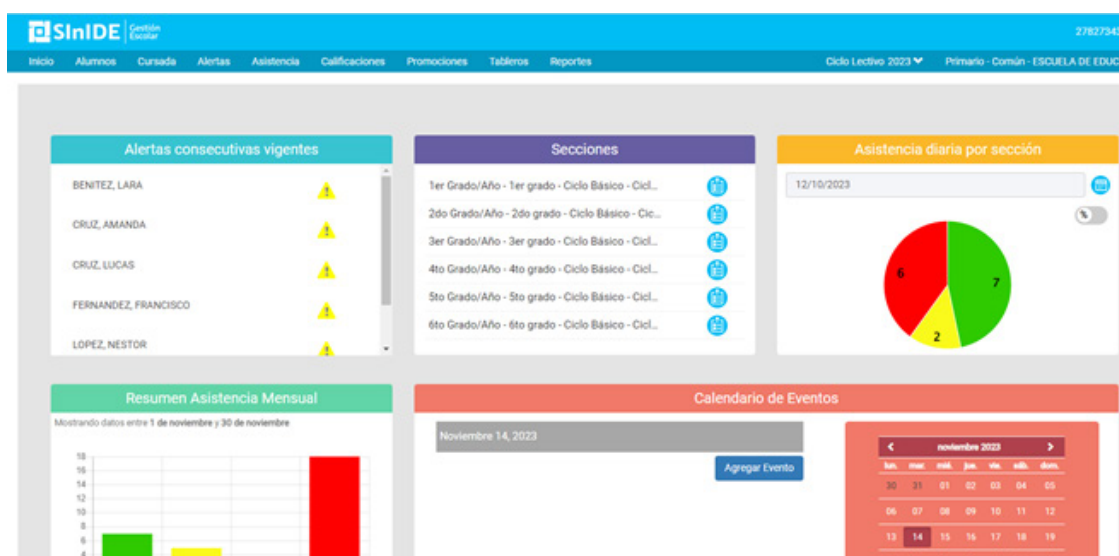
SInIDE Gestión Escolar

27827343

Inicio Alumnos Cursada Alertas Asistencia Calificaciones Promociones Tableros Reportes

Ciclo Lectivo 2023

Primario - Común - ESCUELA DE EDUC

Alertas consecutivas vigentes

BENITEZ, LARA

CRUZ, AMANDA

CRUZ, LUCAS

FERNANDEZ, FRANCISCO

LOPEZ, NESTOR

Secciones

1er Grado/Año - 1er grado - Ciclo Básico - Cicl...

2do Grado/Año - 2do grado - Ciclo Básico - Cic...

3er Grado/Año - 3er grado - Ciclo Básico - Cicl...

4to Grado/Año - 4to grado - Ciclo Básico - Cicl...

5to Grado/Año - 5to grado - Ciclo Básico - Cicl...

6to Grado/Año - 6to grado - Ciclo Básico - Cicl...

Asistencia diaria por sección

12/10/2023

%

6

7

2

Resumen Asistencia Mensual

Mostrando datos entre 1 de noviembre y 30 de noviembre

18
16
14
12
10
8
6
4

Calendario de Eventos

Noviembre 14, 2023

Agregar Evento

noviembre 2023

| lun. | mar. | mié. | jue. | vie. | sáb. | dom. |
|---|---|---|---|---|---|---|
| 30 | 31 | 01 | 02 | 03 | 04 | 05 |
| 06 | 07 | 08 | 09 | 10 | 11 | 12 |
| 13 | 14 | 15 | 16 | 17 | 18 | 19 |